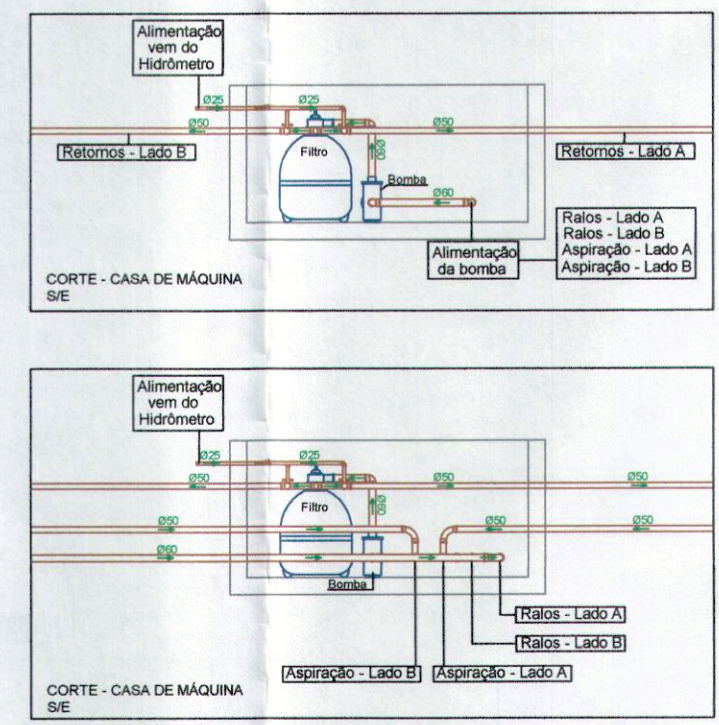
Alimentação vem do Hidrômetro

Ø25

Ø25

Ø50

Ø50

Retornos - Lado B

Filtro

Ø50

Retornos - Lado A

Bomba

Ø60

Ralos - Lado A
Ralos - Lado B
Aspiração - Lado A
Aspiração - Lado B

Alimentação da bomba

CORTE - CASA DE MÁQUINA
S/E

Alimentação vem do Hidrômetro

Ø25

Ø50

Ø50

Ø50

Filtro

Ø50

Ø50

Ø50

Ø50

Ø60

Bomba

Ralos - Lado A

Ralos - Lado B

Aspiração - Lado B

Aspiração - Lado A

CORTE - CASA DE MÁQUINA
S/E